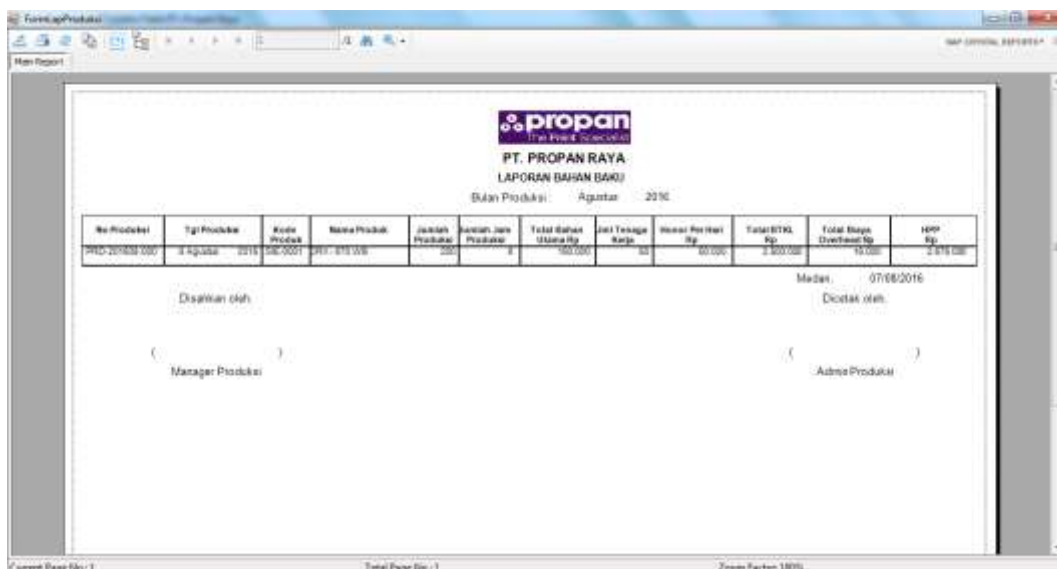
FormLapProduksi

Main Report

SAP CRYSTAL REPORTS

propan
The Paint Specialist

PT. PROPAN RAYA
LAPORAN BAHAN BAKU

Bulan Produksi : Agustus 2016

| No Produksi | Tgl Produksi | Kode Produk | Nama Produk | Jumlah Produksi | Jumlah Jam Produksi | Total Bahan Utama Rp | Jml Tenaga Kerja | Honor Per Hari Rp | Total BTKL Rp | Total Biaya Overhead Rp | HPP Rp |
|---|---|---|---|---|---|---|---|---|---|---|---|
| PRD-201608-000 | 8 Agustus 2016 | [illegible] | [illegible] | 200 | 8 | 160.000 | 50 | 60.000 | 2.400.000 | 16.000 | 2.576.000 |

Medan, 07/08/2016

Disahkan oleh Dicetak oleh

( ) ( )

Manager Produksi Admin Produksi

Current Page No.: 1 Total Page No.: 1 Zoom Factor: 100%